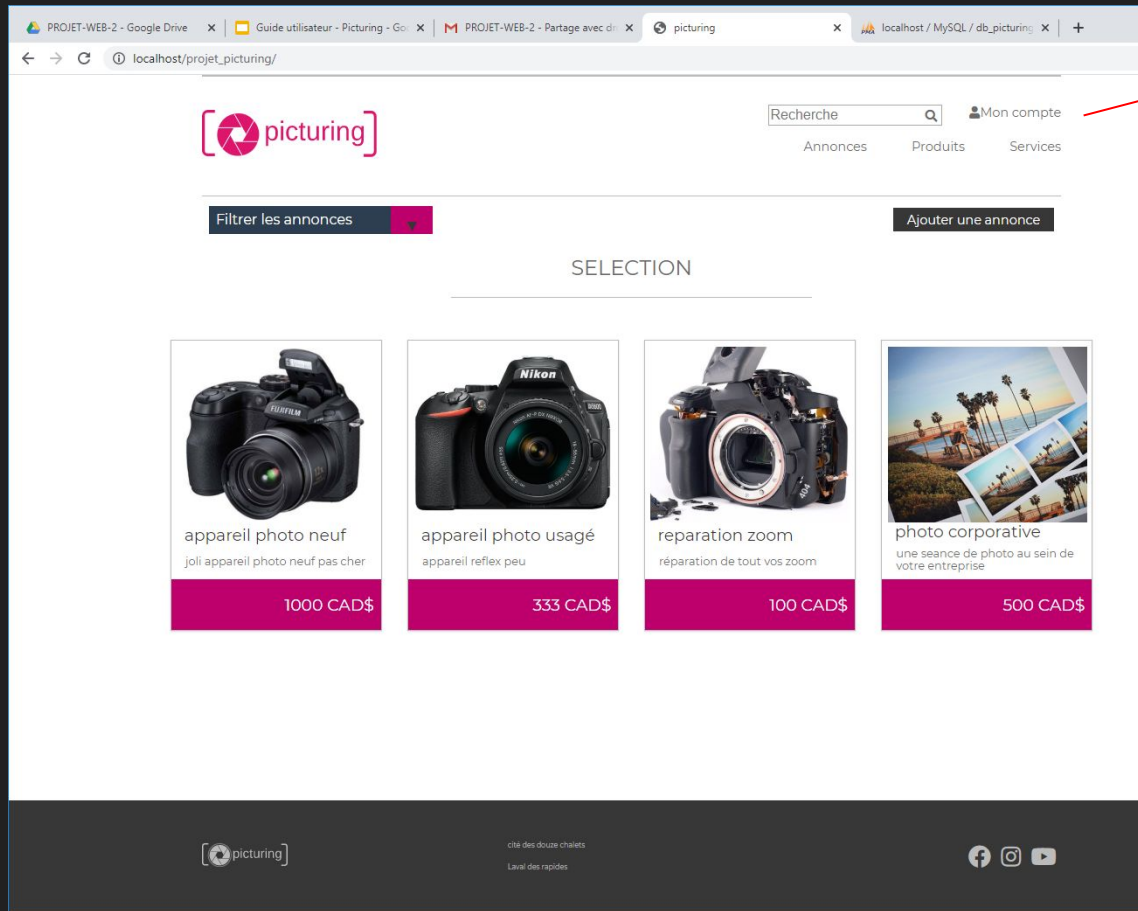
PROJET-WEB-2 - Google Drive ×
Guide utilisateur - Picturing - Go ×
PROJET-WEB-2 - Partage avec d ×
picturing ×
localhost / MySQL / db_picturing ×
+

localhost/projet_picturing/

[picturing]

Recherche
Mon compte
Annonces Produits Services

Filtrer les annonces
Ajouter une annonce

SELECTION

appareil photo neuf
joli appareil photo neuf pas cher
1000 CAD$

appareil photo usagé
appareil reflex peu
333 CAD$

reparation zoom
réparation de tout vos zoom
100 CAD$

photo corporative
une seance de photo au sein de votre entreprise
500 CAD$

[picturing]
cité des douze chalets
Laval des rapides